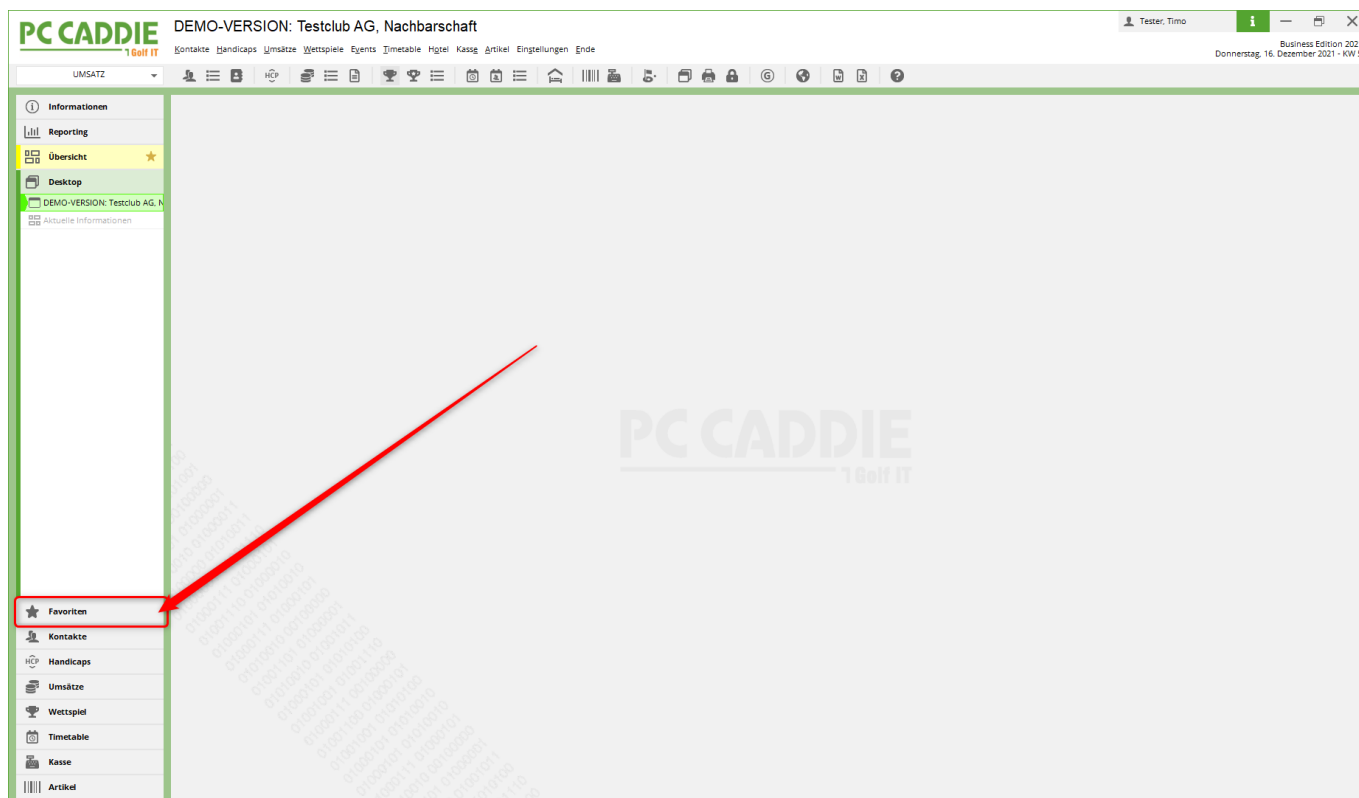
PC CADDIE
Golf IT

DEMO-VERSION: Testclub AG, Nachbarschaft

Kontakte Handicaps Umsätze Wettspiele Events Timetable Hotel Kasse Artikel Einstellungen Ende

Tester, Timo

Business Edition 202
Donnerstag, 16. Dezember 2021 - KW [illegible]

UMSATZ

HCP

Informationen
Reporting
Übersicht
Desktop
DEMO-VERSION: Testclub AG, N
Aktuelle Informationen

Favoriten
Kontakte
Handicaps
Umsätze
Wettspiel
Timetable
Kasse
Artikel

PC CADDIE
Golf IT